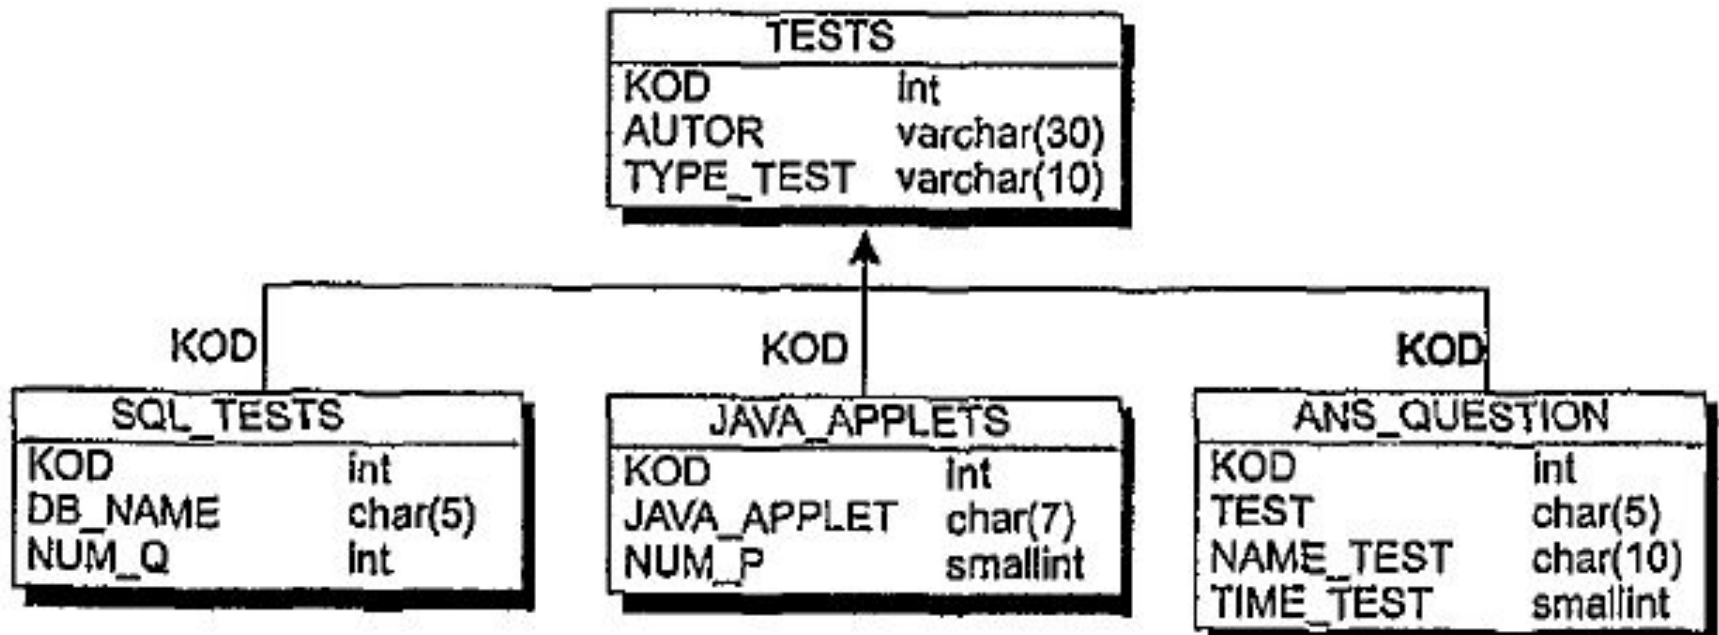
TESTS

| KOD | int |
|---|---|
| AUTOR | varchar(30) |
| TYPE_TEST | varchar(10) |

KOD

KOD

KOD

SQL_TESTS

| KOD | int |
|---|---|
| DB_NAME | char(5) |
| NUM_Q | int |

JAVA_APPLETS

| KOD | int |
|---|---|
| JAVA_APPLET | char(7) |
| NUM_P | smallint |

ANS_QUESTION

| KOD | int |
|---|---|
| TEST | char(5) |
| NAME_TEST | char(10) |
| TIME_TEST | smallint |